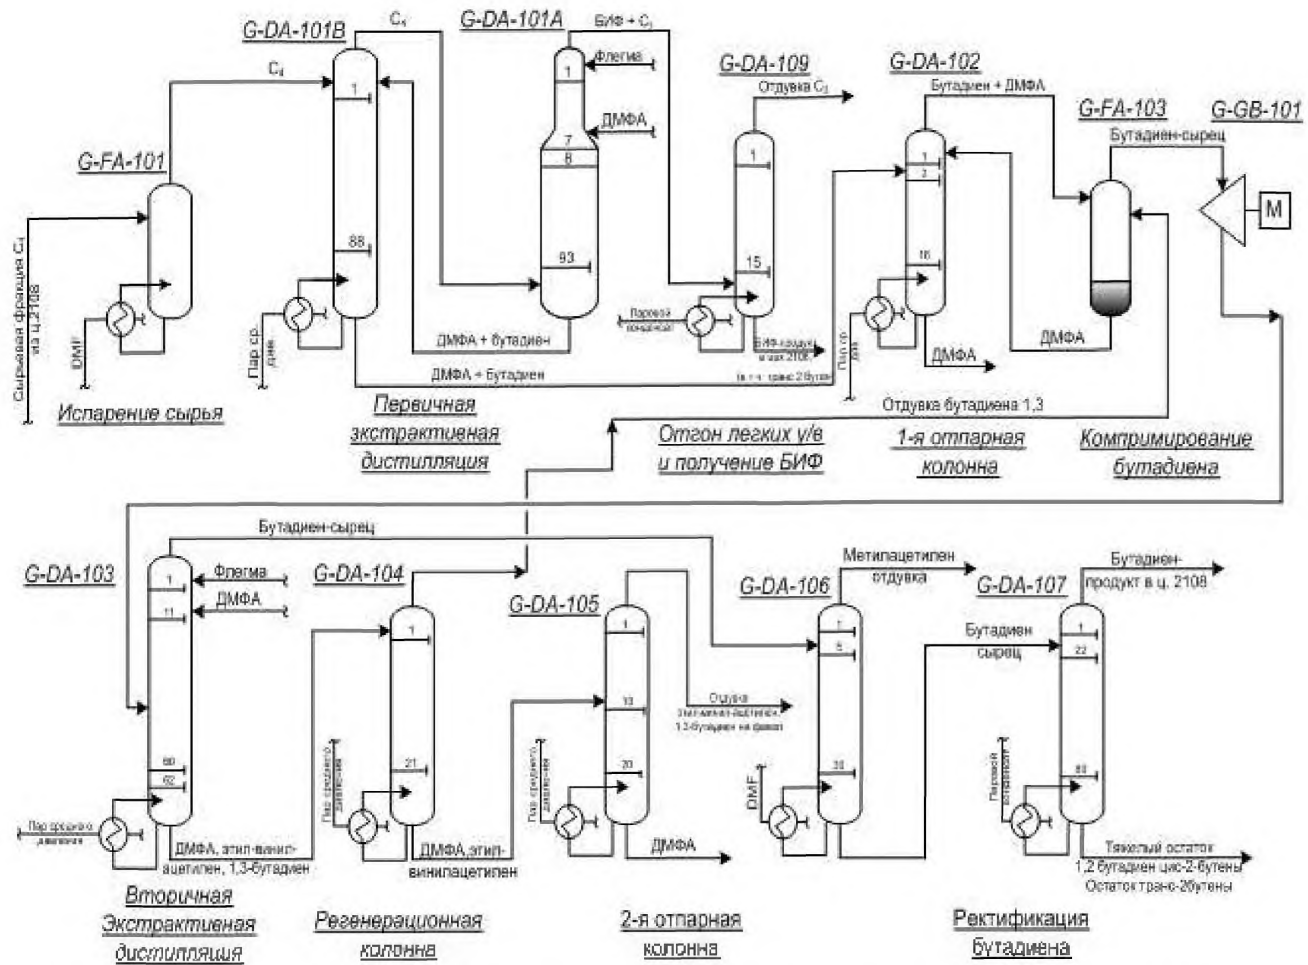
G-DA-101B
$C_4$
G-DA-101A
БИФ + $C_3$
Флегма
ДМФА
7
8
93
1
$C_4$
1
88
G-FA-101
Сырьевая фракция $C_4$ из ц.2108
DMF
Пар ср. дав.
Испарение сырья
ДМФА + бутадиен
ДМФА + бутадиен
Первичная экстрактивная дистилляция
G-DA-109
Отдувка $C_3$
1
15
Паровой конденсат
БИФ-продукт в цех 2108
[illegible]
Отгон легких у/в и получение БИФ
G-DA-102
Бутадиен + ДМФА
1
2
16
Пар ср. дав.
ДМФА
1-я отпарная колонна
G-FA-103
Бутадиен-сырец
ДМФА
Компримирование бутадиена
G-GB-101
M
Отдувка бутадиена 1,3

G-DA-103
Бутадиен-сырец
1
11
Флегма
ДМФА
80
82
Пар среднего давления
ДМФА, этил-винил-ацетилен, 1,3-бутадиен
Вторичная Экстрактивная дистилляция
G-DA-104
1
21
Пар среднего давления
ДМФА,этил-винилацетилен
Регенерационная колонна
G-DA-105
1
13
20
Пар среднего давления
Отдувка этил-винил-ацетилена, 1,3-бутадиен на факел
ДМФА
2-я отпарная колонна
G-DA-106
Метилацетилен отдувка
1
5
30
DMF
G-DA-107
Бутадиен сырец
Бутадиен-продукт в ц. 2108
1
22
80
Паровой конденсат
Тяжелый остаток 1,2 бутадиен цис-2-бутены Остаток транс-2бутены
Ректификация бутадиена